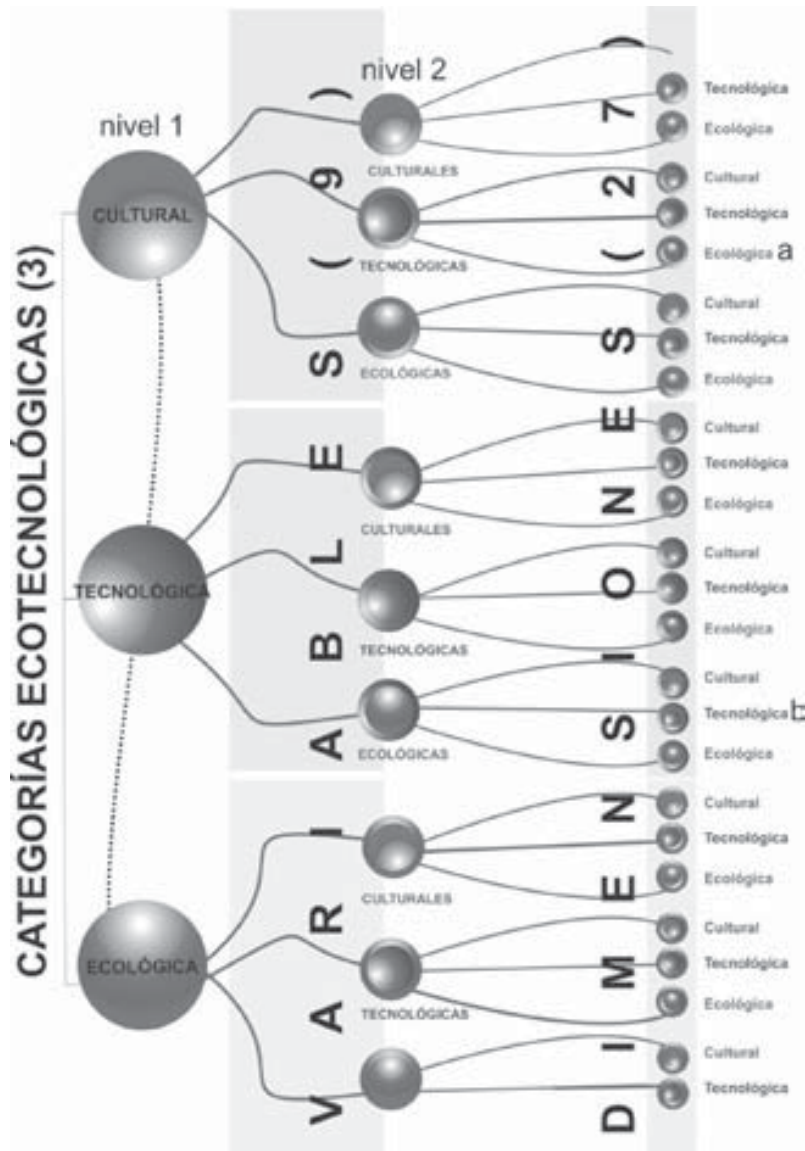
CATEGORÍAS ECOTECNOLÓGICAS (3)

nivel 1

CULTURAL

TECNOLÓGICA

ECOLÓGICA

nivel 2

VARIABLES (9)

CULTURALES

TECNOLÓGICAS

ECOLÓGICAS

CULTURALES

TECNOLÓGICAS

ECOLÓGICAS

CULTURALES

TECNOLÓGICAS

DIMENSIONES (27)

Tecnológica
Ecológica

Cultural
Tecnológica
Ecológica a

Cultural
Tecnológica
Ecológica

Cultural
Tecnológica
Ecológica

Cultural
Tecnológica
Ecológica

Cultural
Tecnológica b
Ecológica

Cultural
Tecnológica
Ecológica

Cultural
Tecnológica
Ecológica

Cultural
Tecnológica